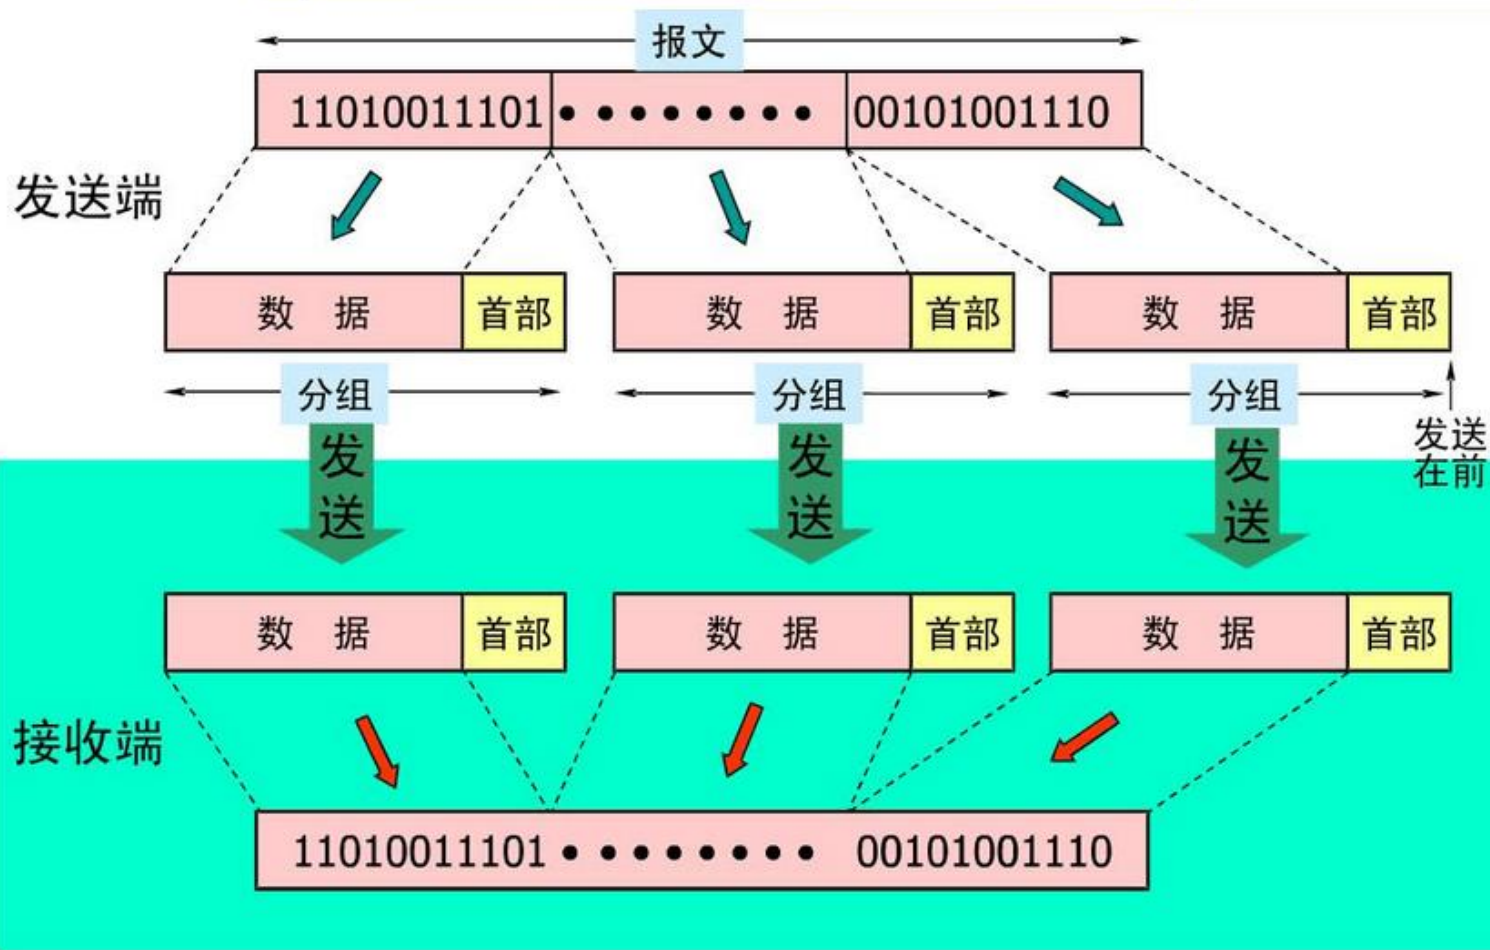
报文

11010011101 • • • • • • • • • 00101001110

发送端

数 据 首部 数 据 首部 数 据 首部

分组 分组 分组

发送在前

发送 发送 发送

数 据 首部 数 据 首部 数 据 首部

接收端

11010011101 • • • • • • • • • 00101001110